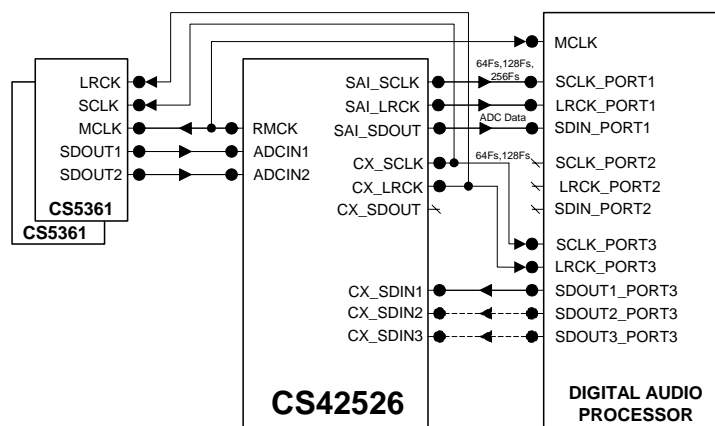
MCLK
LRCK
SCLK
MCLK
SDOUT1
SDOUT2
CS5361
CS5361
RMCK
ADCIN1
ADCIN2
SAI_SCLK
SAI_LRCK
SAI_SDOUT
CX_SCLK
CX_LRCK
CX_SDOUT
CX_SDIN1
CX_SDIN2
CX_SDIN3
CS42526
64Fs,128Fs, 256Fs
ADC Data
64Fs,128Fs
SCLK_PORT1
LRCK_PORT1
SDIN_PORT1
SCLK_PORT2
LRCK_PORT2
SDIN_PORT2
SCLK_PORT3
LRCK_PORT3
SDOUT1_PORT3
SDOUT2_PORT3
SDOUT3_PORT3
DIGITAL AUDIO PROCESSOR